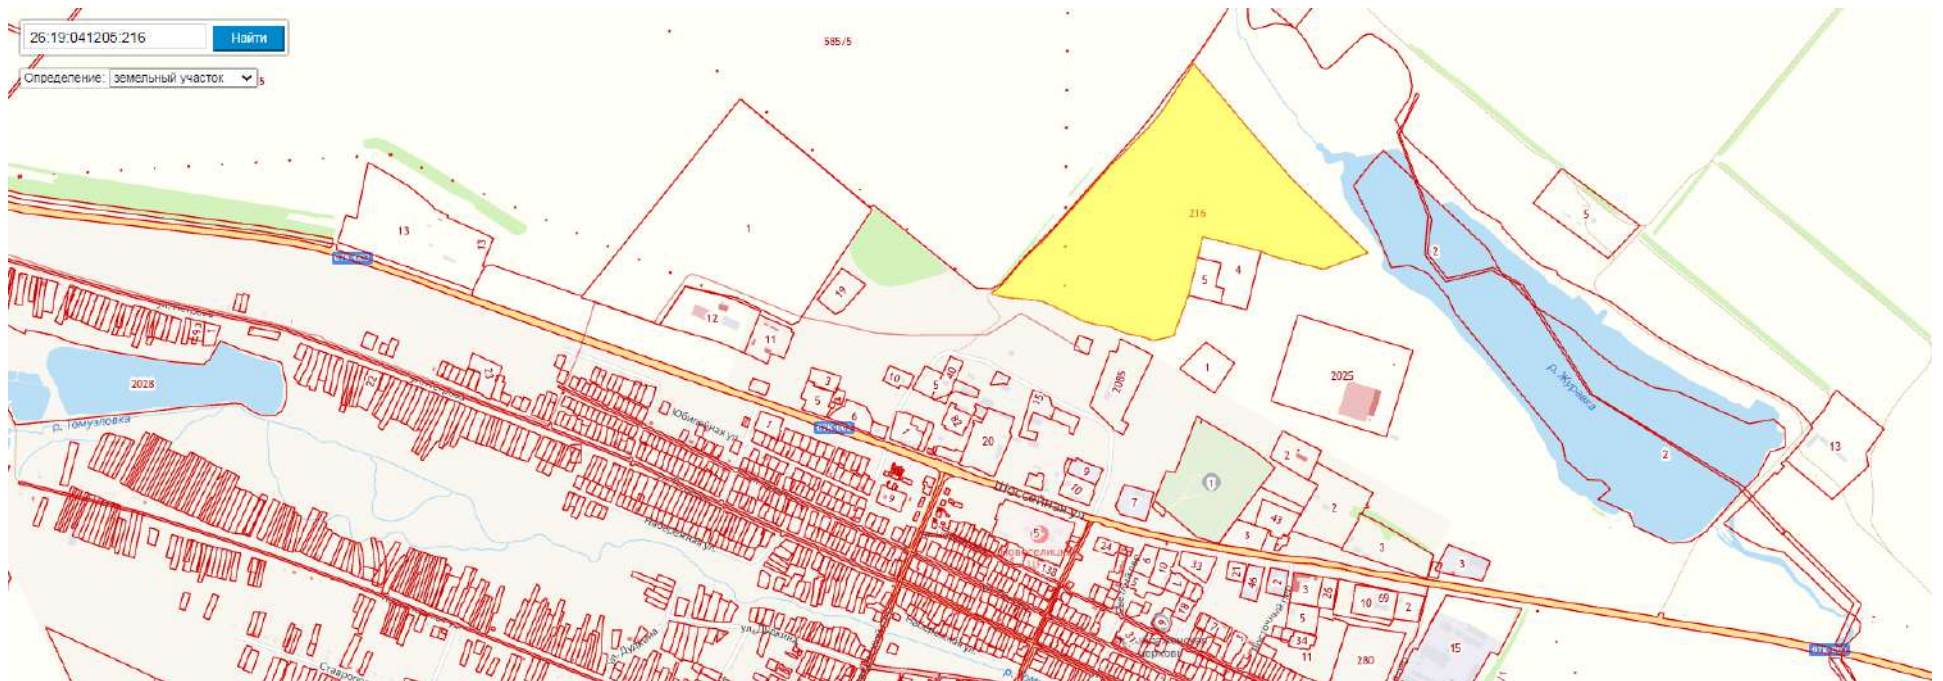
26:19:041205:216
Найти
Определение: земельный участок
585/5
216
5
4
2
5
13
13
1
19
12
11
2028
р. Томузловка
Юбилейная ул
3
5
6
10
5
40
20
2085
1
2025
р. Журавка
2
13
1
2
9
10
7
2
43
3
2
3
3
Шоссейная ул
Набережная ул
24
33
10
21
2
3
10
69
2
5
34
11
280
15
ул. Дзержинского
Ставрополь